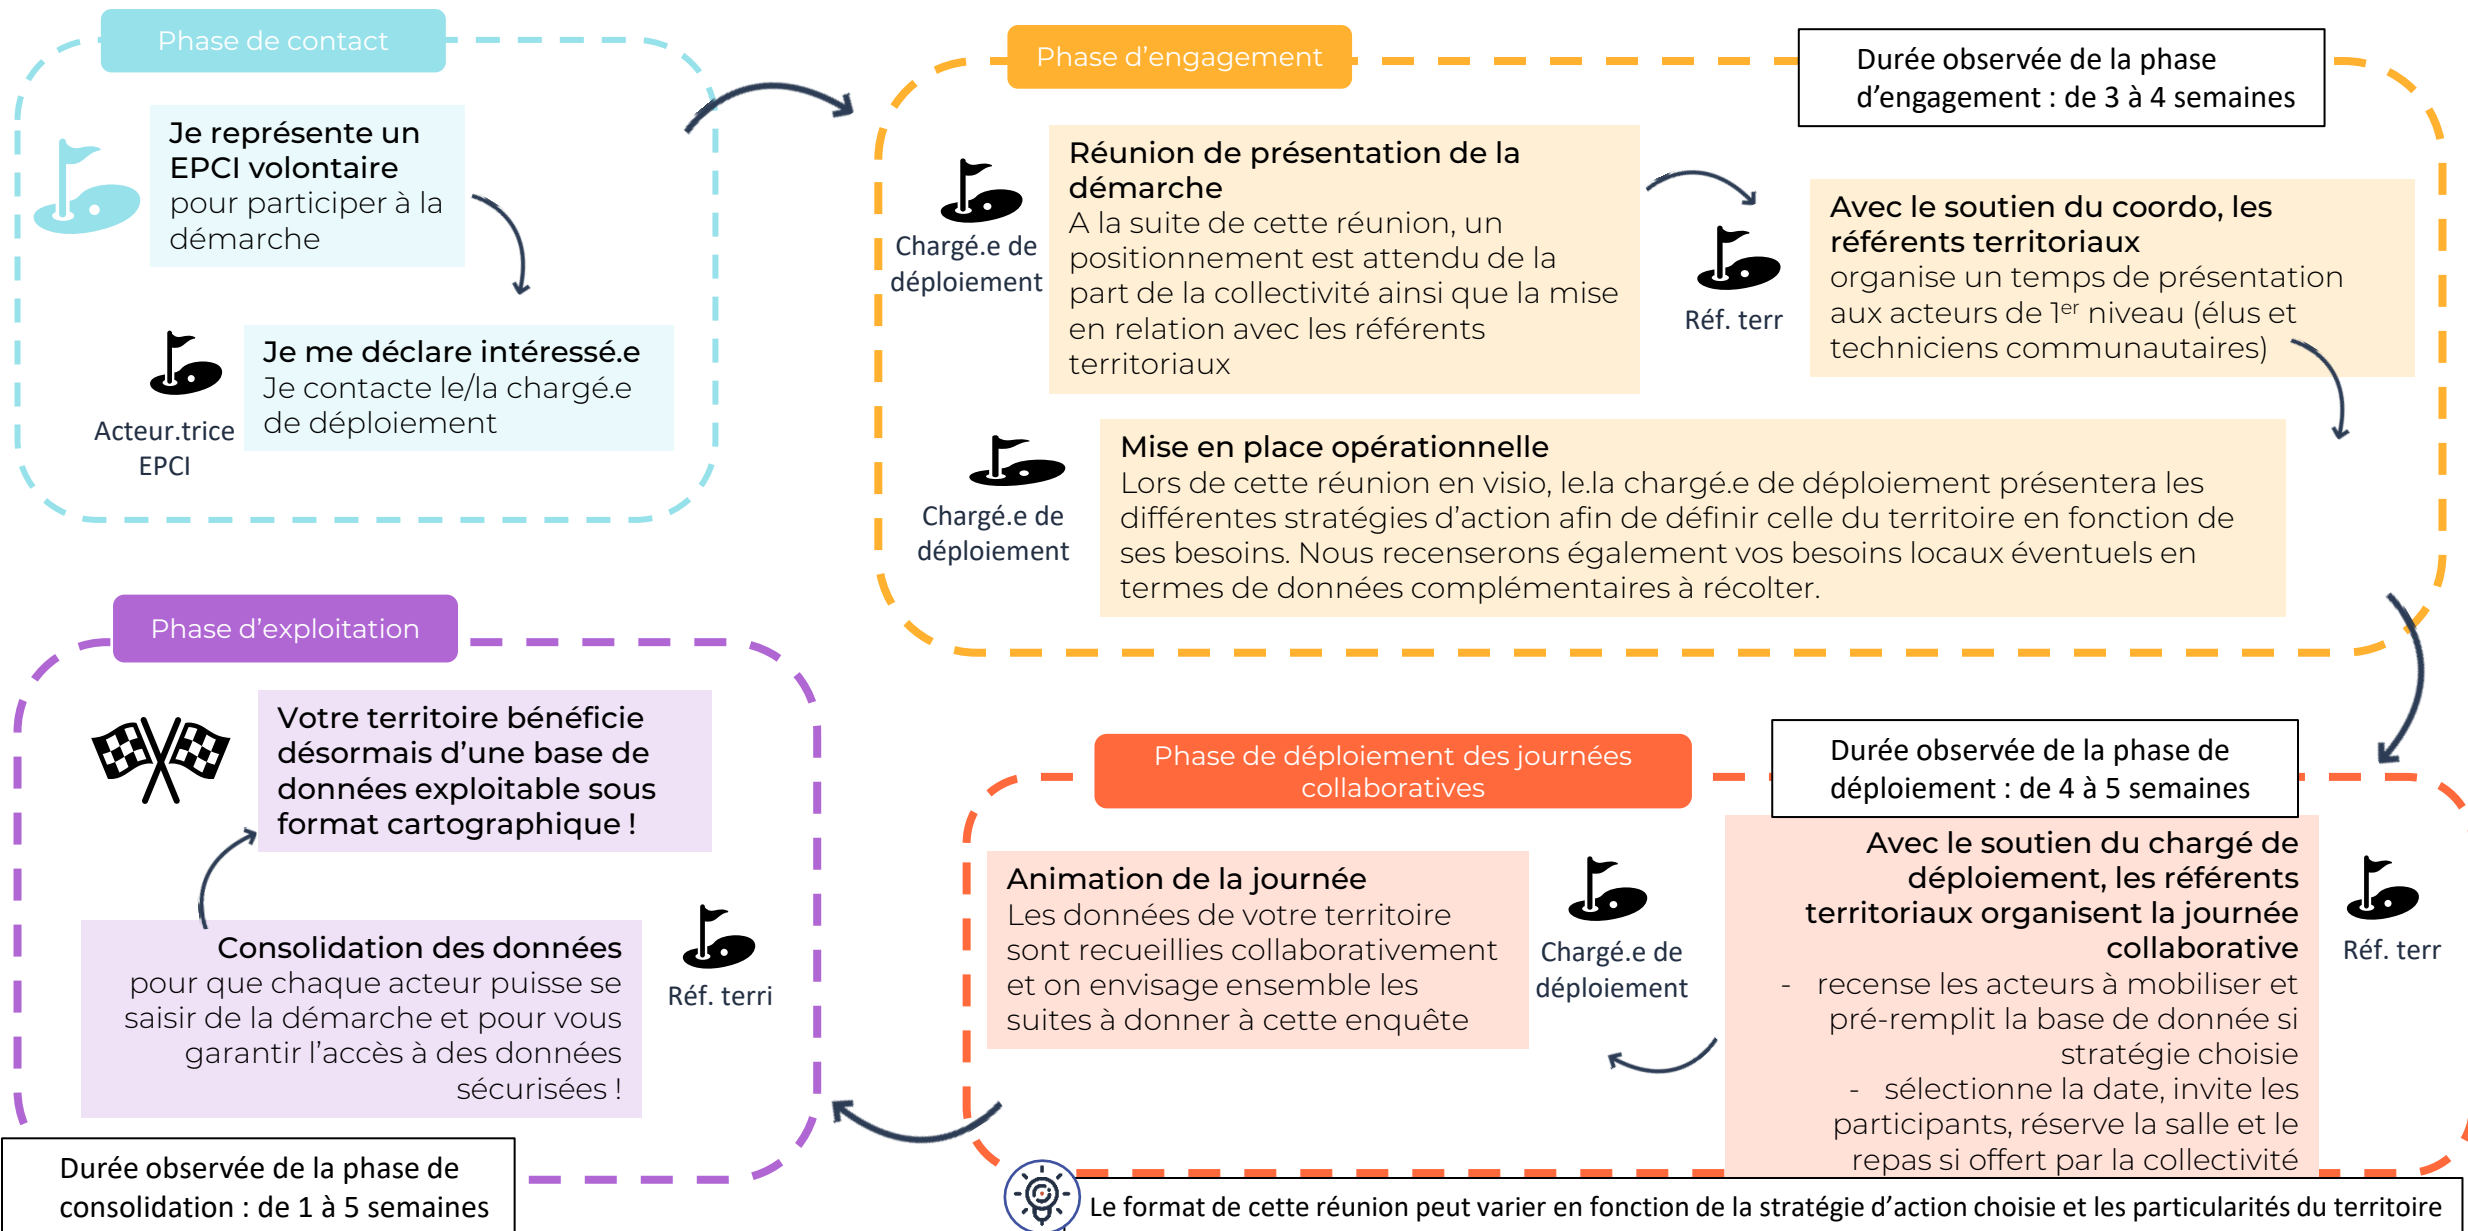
Phase de contact

Je représente un EPCI volontaire pour participer à la démarche

Je me déclare intéressé.e
Je contacte le/la chargé.e de déploiement

Acteur.trice EPCI

Phase d'engagement

Durée observée de la phase d'engagement : de 3 à 4 semaines

Chargé.e de déploiement

Réunion de présentation de la démarche
A la suite de cette réunion, un positionnement est attendu de la part de la collectivité ainsi que la mise en relation avec les référents territoriaux

Réf. terr

Avec le soutien du coordo, les référents territoriaux
organise un temps de présentation aux acteurs de 1$^{er}$ niveau (élus et techniciens communautaires)

Chargé.e de déploiement

Mise en place opérationnelle
Lors de cette réunion en visio, le.la chargé.e de déploiement présentera les différentes stratégies d'action afin de définir celle du territoire en fonction de ses besoins. Nous recenserons également vos besoins locaux éventuels en termes de données complémentaires à récolter.

Phase d'exploitation

Votre territoire bénéficie désormais d'une base de données exploitable sous format cartographique !

Consolidation des données
pour que chaque acteur puisse se saisir de la démarche et pour vous garantir l'accès à des données sécurisées !

Réf. terri

Durée observée de la phase de consolidation : de 1 à 5 semaines

Phase de déploiement des journées collaboratives

Durée observée de la phase de déploiement : de 4 à 5 semaines

Animation de la journée
Les données de votre territoire sont recueillies collaborativement et on envisage ensemble les suites à donner à cette enquête

Chargé.e de déploiement

Avec le soutien du chargé de déploiement, les référents territoriaux organisent la journée collaborative
- recense les acteurs à mobiliser et pré-remplit la base de donnée si stratégie choisie
- sélectionne la date, invite les participants, réserve la salle et le repas si offert par la collectivité

Réf. terr

Le format de cette réunion peut varier en fonction de la stratégie d'action choisie et les particularités du territoire